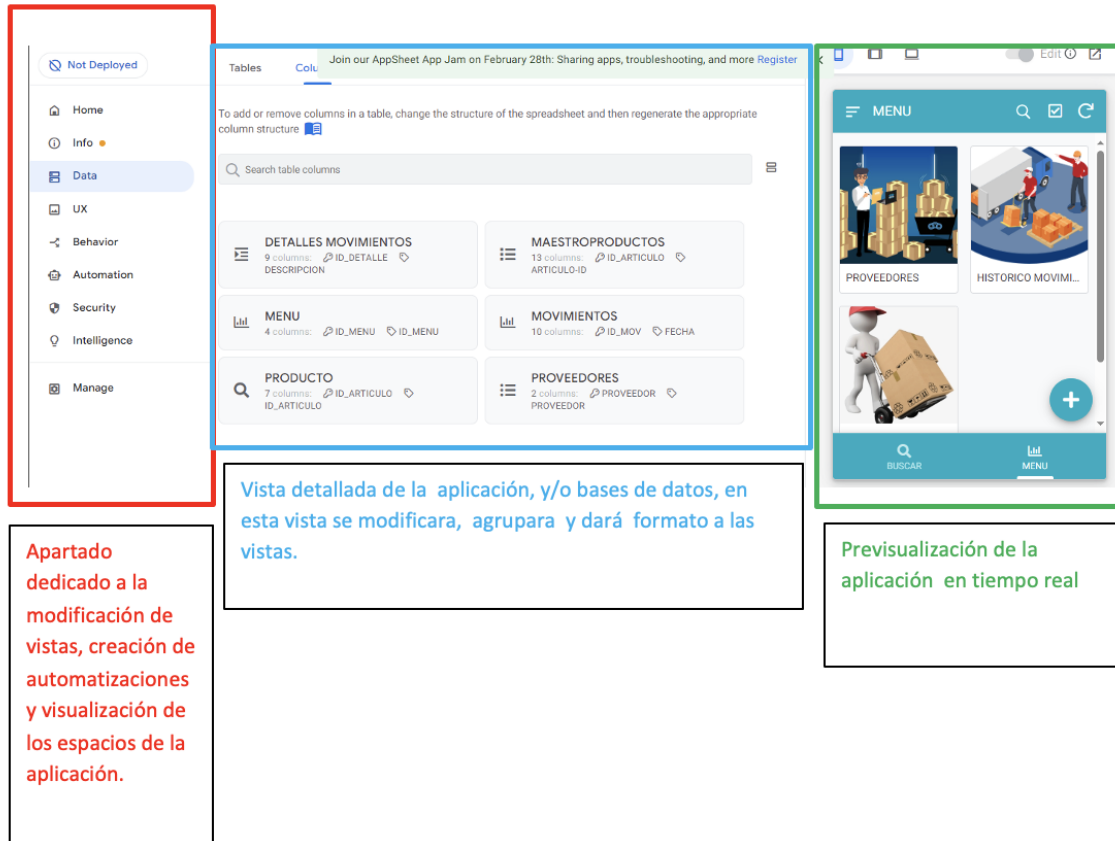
Not Deployed

Home
Info
Data
UX
Behavior
Automation
Security
Intelligence
Manage

Tables Colu

Join our AppSheet App Jam on February 28th: Sharing apps, troubleshooting, and more Register

To add or remove columns in a table, change the structure of the spreadsheet and then regenerate the appropriate column structure

Search table columns

DETALLES MOVIMIENTOS
9 columns: ID_DETALLE DESCRIPCION

MAESTROPRODUCTOS
13 columns: ID_ARTICULO ARTICULO-ID

MENU
4 columns: ID_MENU ID_MENU

MOVIMIENTOS
10 columns: ID_MOV FECHA

PRODUCTO
7 columns: ID_ARTICULO ID_ARTICULO

PROVEEDORES
2 columns: PROVEEDOR PROVEEDOR

Edit

MENU

PROVEEDORES

HISTORICO MOVIMI...

BUSCAR

MENU

Apartado dedicado a la modificación de vistas, creación de automatizaciones y visualización de los espacios de la aplicación.

Vista detallada de la aplicación, y/o bases de datos, en esta vista se modificara, agrupara y dará formato a las vistas.

Previsualización de la aplicación en tiempo real